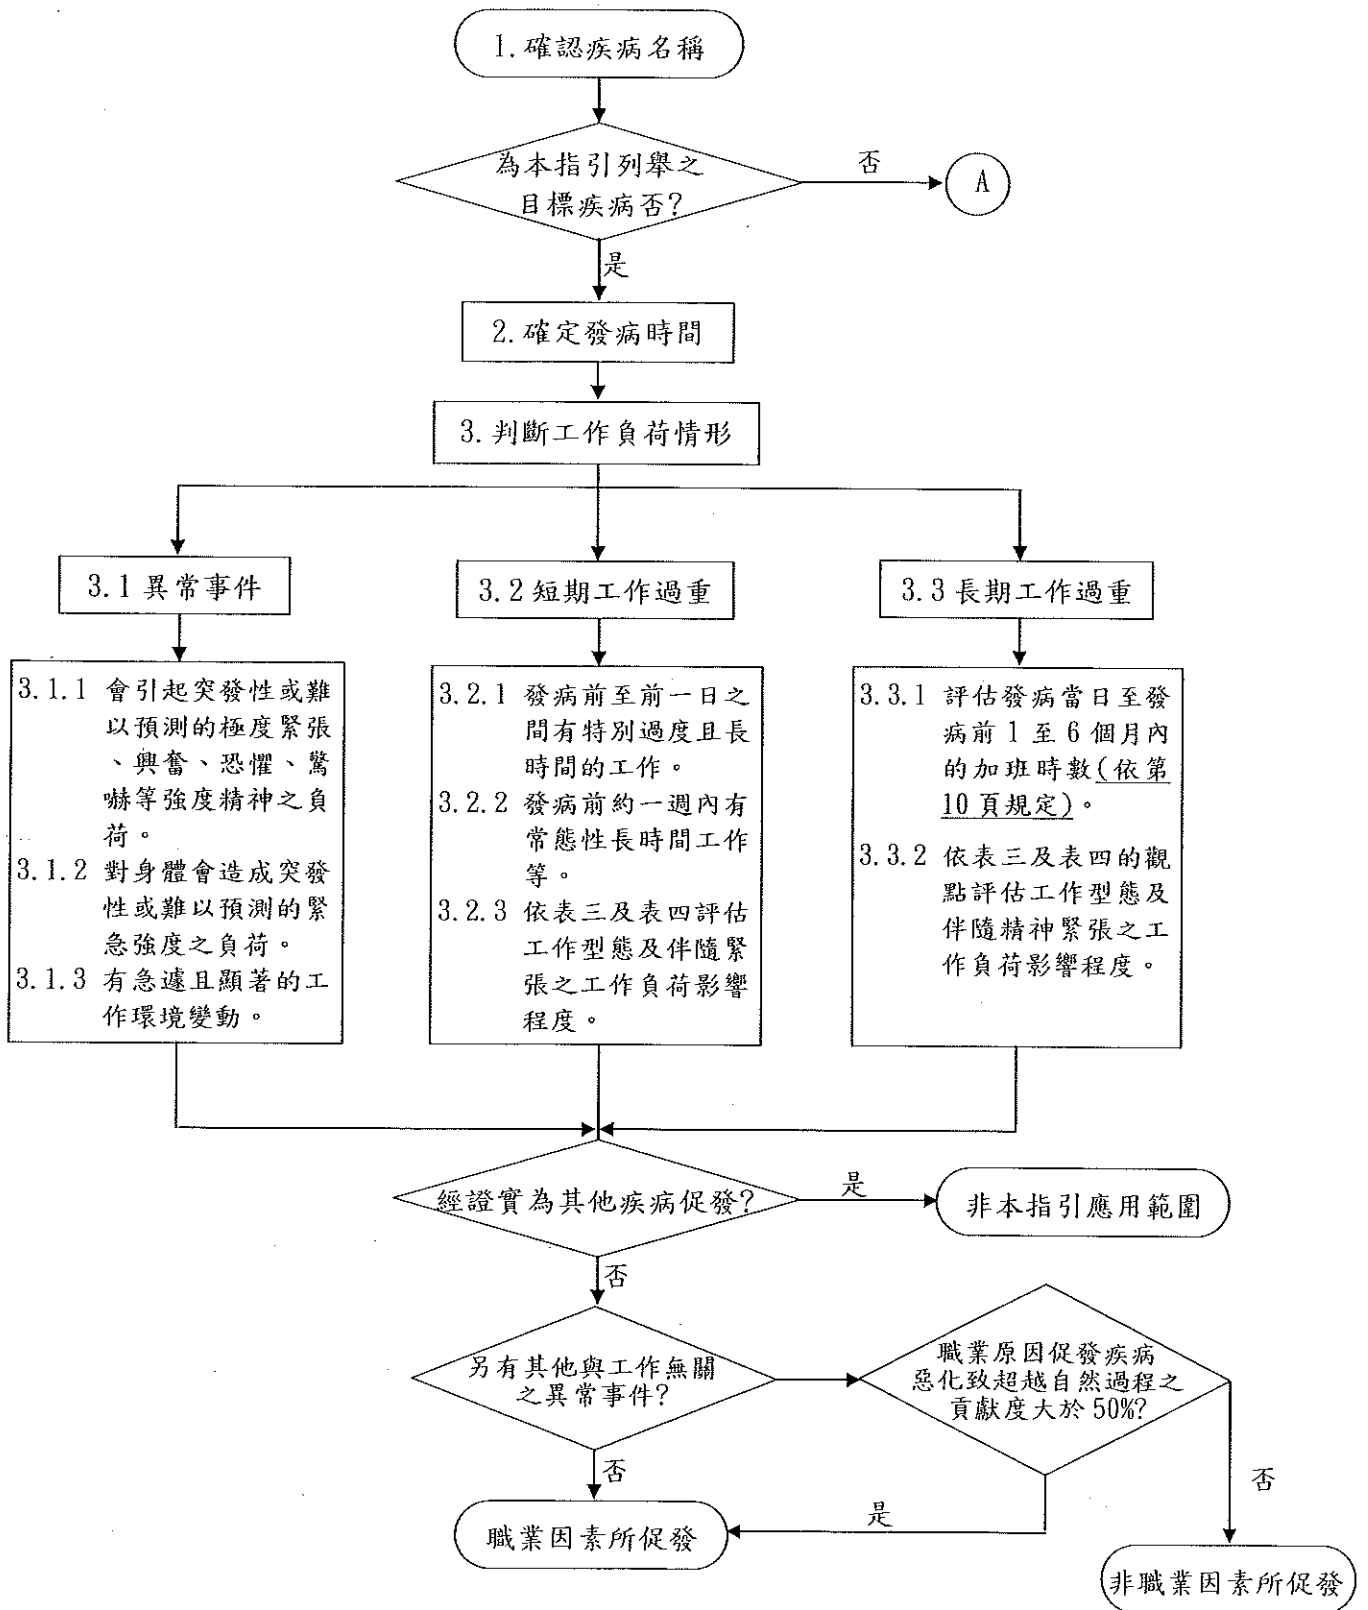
1. 確認疾病名稱

為本指引列舉之目標疾病否?

否

A

是

2. 確定發病時間

3. 判斷工作負荷情形

3.1 異常事件

3.2 短期工作過重

3.3 長期工作過重

3.1.1 會引起突發性或難以預測的極度緊張、興奮、恐懼、驚嚇等強度精神之負荷。
3.1.2 對身體會造成突發性或難以預測的緊急強度之負荷。
3.1.3 有急遽且顯著的工作環境變動。

3.2.1 發病前至前一日之間有特別過度且長時間的工作。
3.2.2 發病前約一週內有常態性長時間工作等。
3.2.3 依表三及表四評估工作型態及伴隨緊張之工作負荷影響程度。

3.3.1 評估發病當日至發病前 1 至 6 個月內的加班時數(依第10頁規定)。
3.3.2 依表三及表四的觀點評估工作型態及伴隨精神緊張之工作負荷影響程度。

經證實為其他疾病促發?

是

非本指引應用範圍

否

另有其他與工作無關之異常事件?

職業原因促發疾病惡化致超越自然過程之貢獻度大於50%?

否

否

是

職業因素所促發

非職業因素所促發